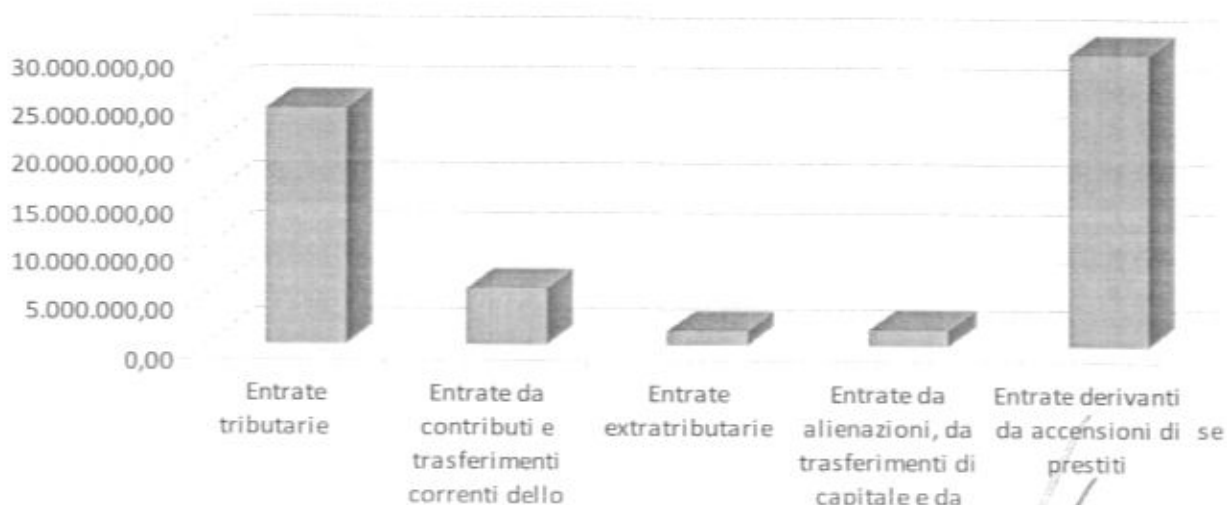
30.000.000,00
25.000.000,00
20.000.000,00
15.000.000,00
10.000.000,00
5.000.000,00
0,00

Entrate tributarie

Entrate da contributi e trasferimenti correnti dello

Entrate extratributarie

Entrate da alienazioni, da trasferimenti di capitale e da

Entrate derivanti da accensioni di prestiti

se